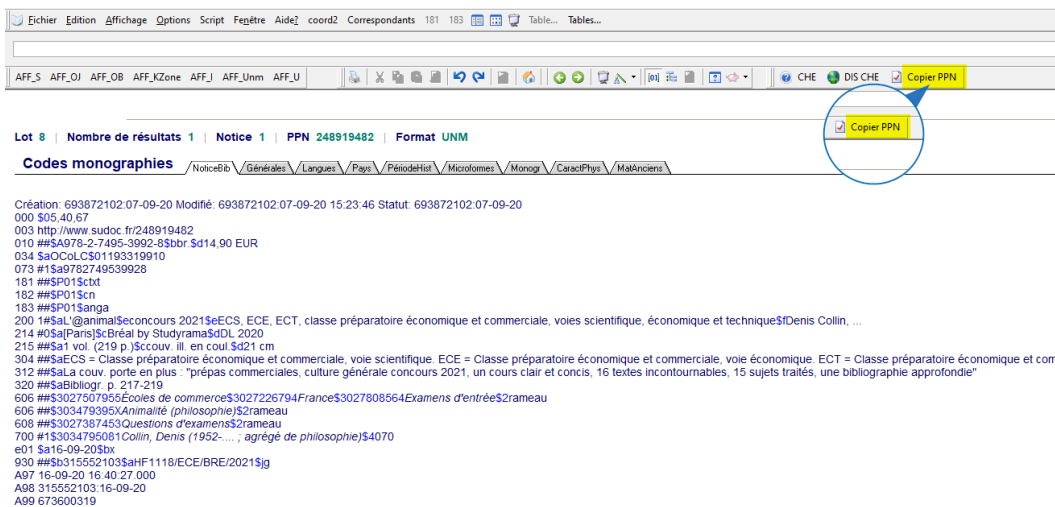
Fichier Edition Affichage Options Script Fenêtre Aide? coord2 Correspondants 181 183 Table... Tables...

AFF_S AFF_OJ AFF_OB AFF_KZone AFF_I AFF_Unm AFF_U CHE DIS CHE Copier PPN

Copier PPN

Lot 8 | Nombre de résultats 1 | Notice 1 | PPN 248919482 | Format UNM

Codes monographies NoticeBib Générales Langues Pays PériodeHist Microformes Monogr CaractPhys MatAnciens

Création: 693872102:07-09-20 Modifié: 693872102:07-09-20 15:23:46 Statut: 693872102:07-09-20
000 $05,40,67
003 http://www.sudoc.fr/248919482
010 ##$A978-2-7495-3992-8$bbr.$d14,90 EUR
034 $aOCoLC$01193319910
073 #1$a9782749539928
181 ##$P01$ctxt
182 ##$P01$cn
183 ##$P01$anga
200 1#$aL'@animal$econcours 2021$eECS, ECE, ECT, classe préparatoire économique et commerciale, voies scientifique, économique et technique$fDenis Collin, ...
214 #0$a[Paris]$cBréal by Studyrama$dDL 2020
215 ##$a1 vol. (219 p.)$ccouv. ill. en coul.$d21 cm
304 ##$aECS = Classe préparatoire économique et commerciale, voie scientifique. ECE = Classe préparatoire économique et commerciale, voie économique. ECT = Classe préparatoire économique et com
312 ##$aLa couv. porte en plus : "prépas commerciales, culture générale concours 2021, un cours clair et concis, 16 textes incontournables, 15 sujets traités, une bibliographie approfondie"
320 ##$aBibliogr. p. 217-219
606 ##$3027507955Écoles de commerce$3027226794France$3027808564Examens d'entrée$2rameau
606 ##$303479395XAnimalité (philosophie)$2rameau
608 ##$3027387453Questions d'examens$2rameau
700 #1$3034795081Collin, Denis (1952-.... ; agrégé de philosophie)$4070
e01 $a16-09-20$bx
930 ##$b315552103$aHF1118/ECE/BRE/2021$jg
A97 16-09-20 16:40:27.000
A98 315552103:16-09-20
A99 673600319